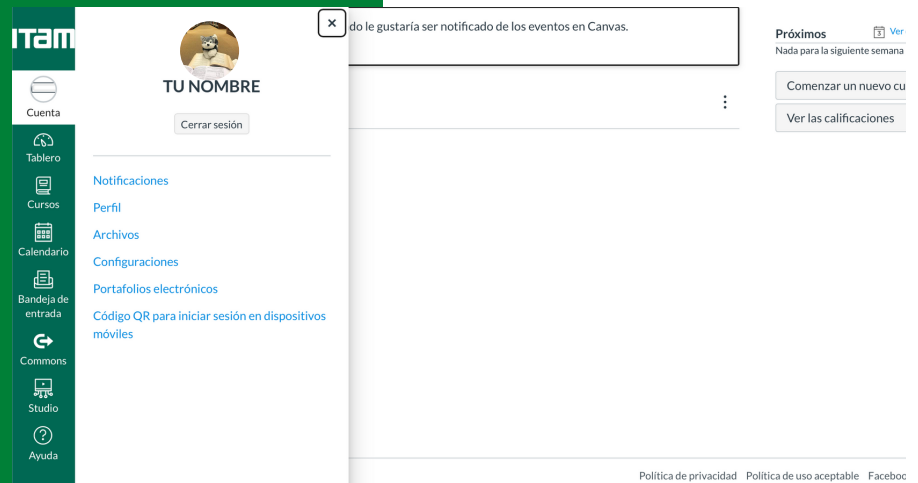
ITAM

Cuenta

Tablero

Cursos

Calendario

Bandeja de entrada

Commons

Studio

Ayuda

TU NOMBRE

Cerrar sesión

Notificaciones

Perfil

Archivos

Configuraciones

Portafolios electrónicos

Código QR para iniciar sesión en dispositivos móviles

×

do le gustaría ser notificado de los eventos en Canvas.

Próximos

Ver

Nada para la siguiente semana

Comenzar un nuevo cu

Ver las calificaciones

Política de privacidad   Política de uso aceptable   Faceboo